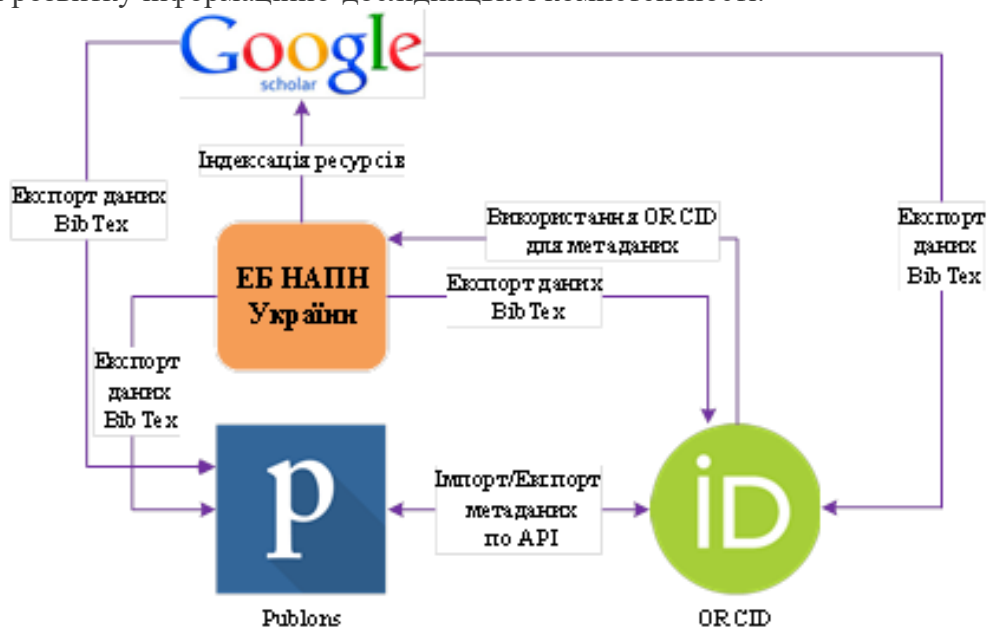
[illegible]

Google scholar

Індексація ресурсів

Експорт даних Bib Tex

Використання ORCID для метаданих

Експорт даних Bib Tex

ЕБ НАПН України

Експорт даних Bib Tex

Експорт даних Bib Tex

p

Імпорт/Експорт метаданих по API

iD

Publons

ORCID